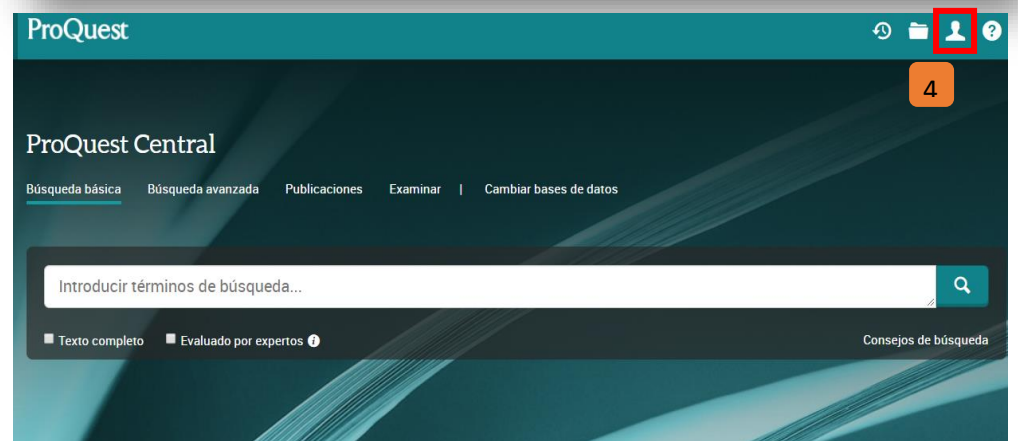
ProQuest

4

ProQuest Central

Búsqueda básica Búsqueda avanzada Publicaciones Examinar | Cambiar bases de datos

Introducir términos de búsqueda...

Texto completo Evaluado por expertos

Consejos de búsqueda